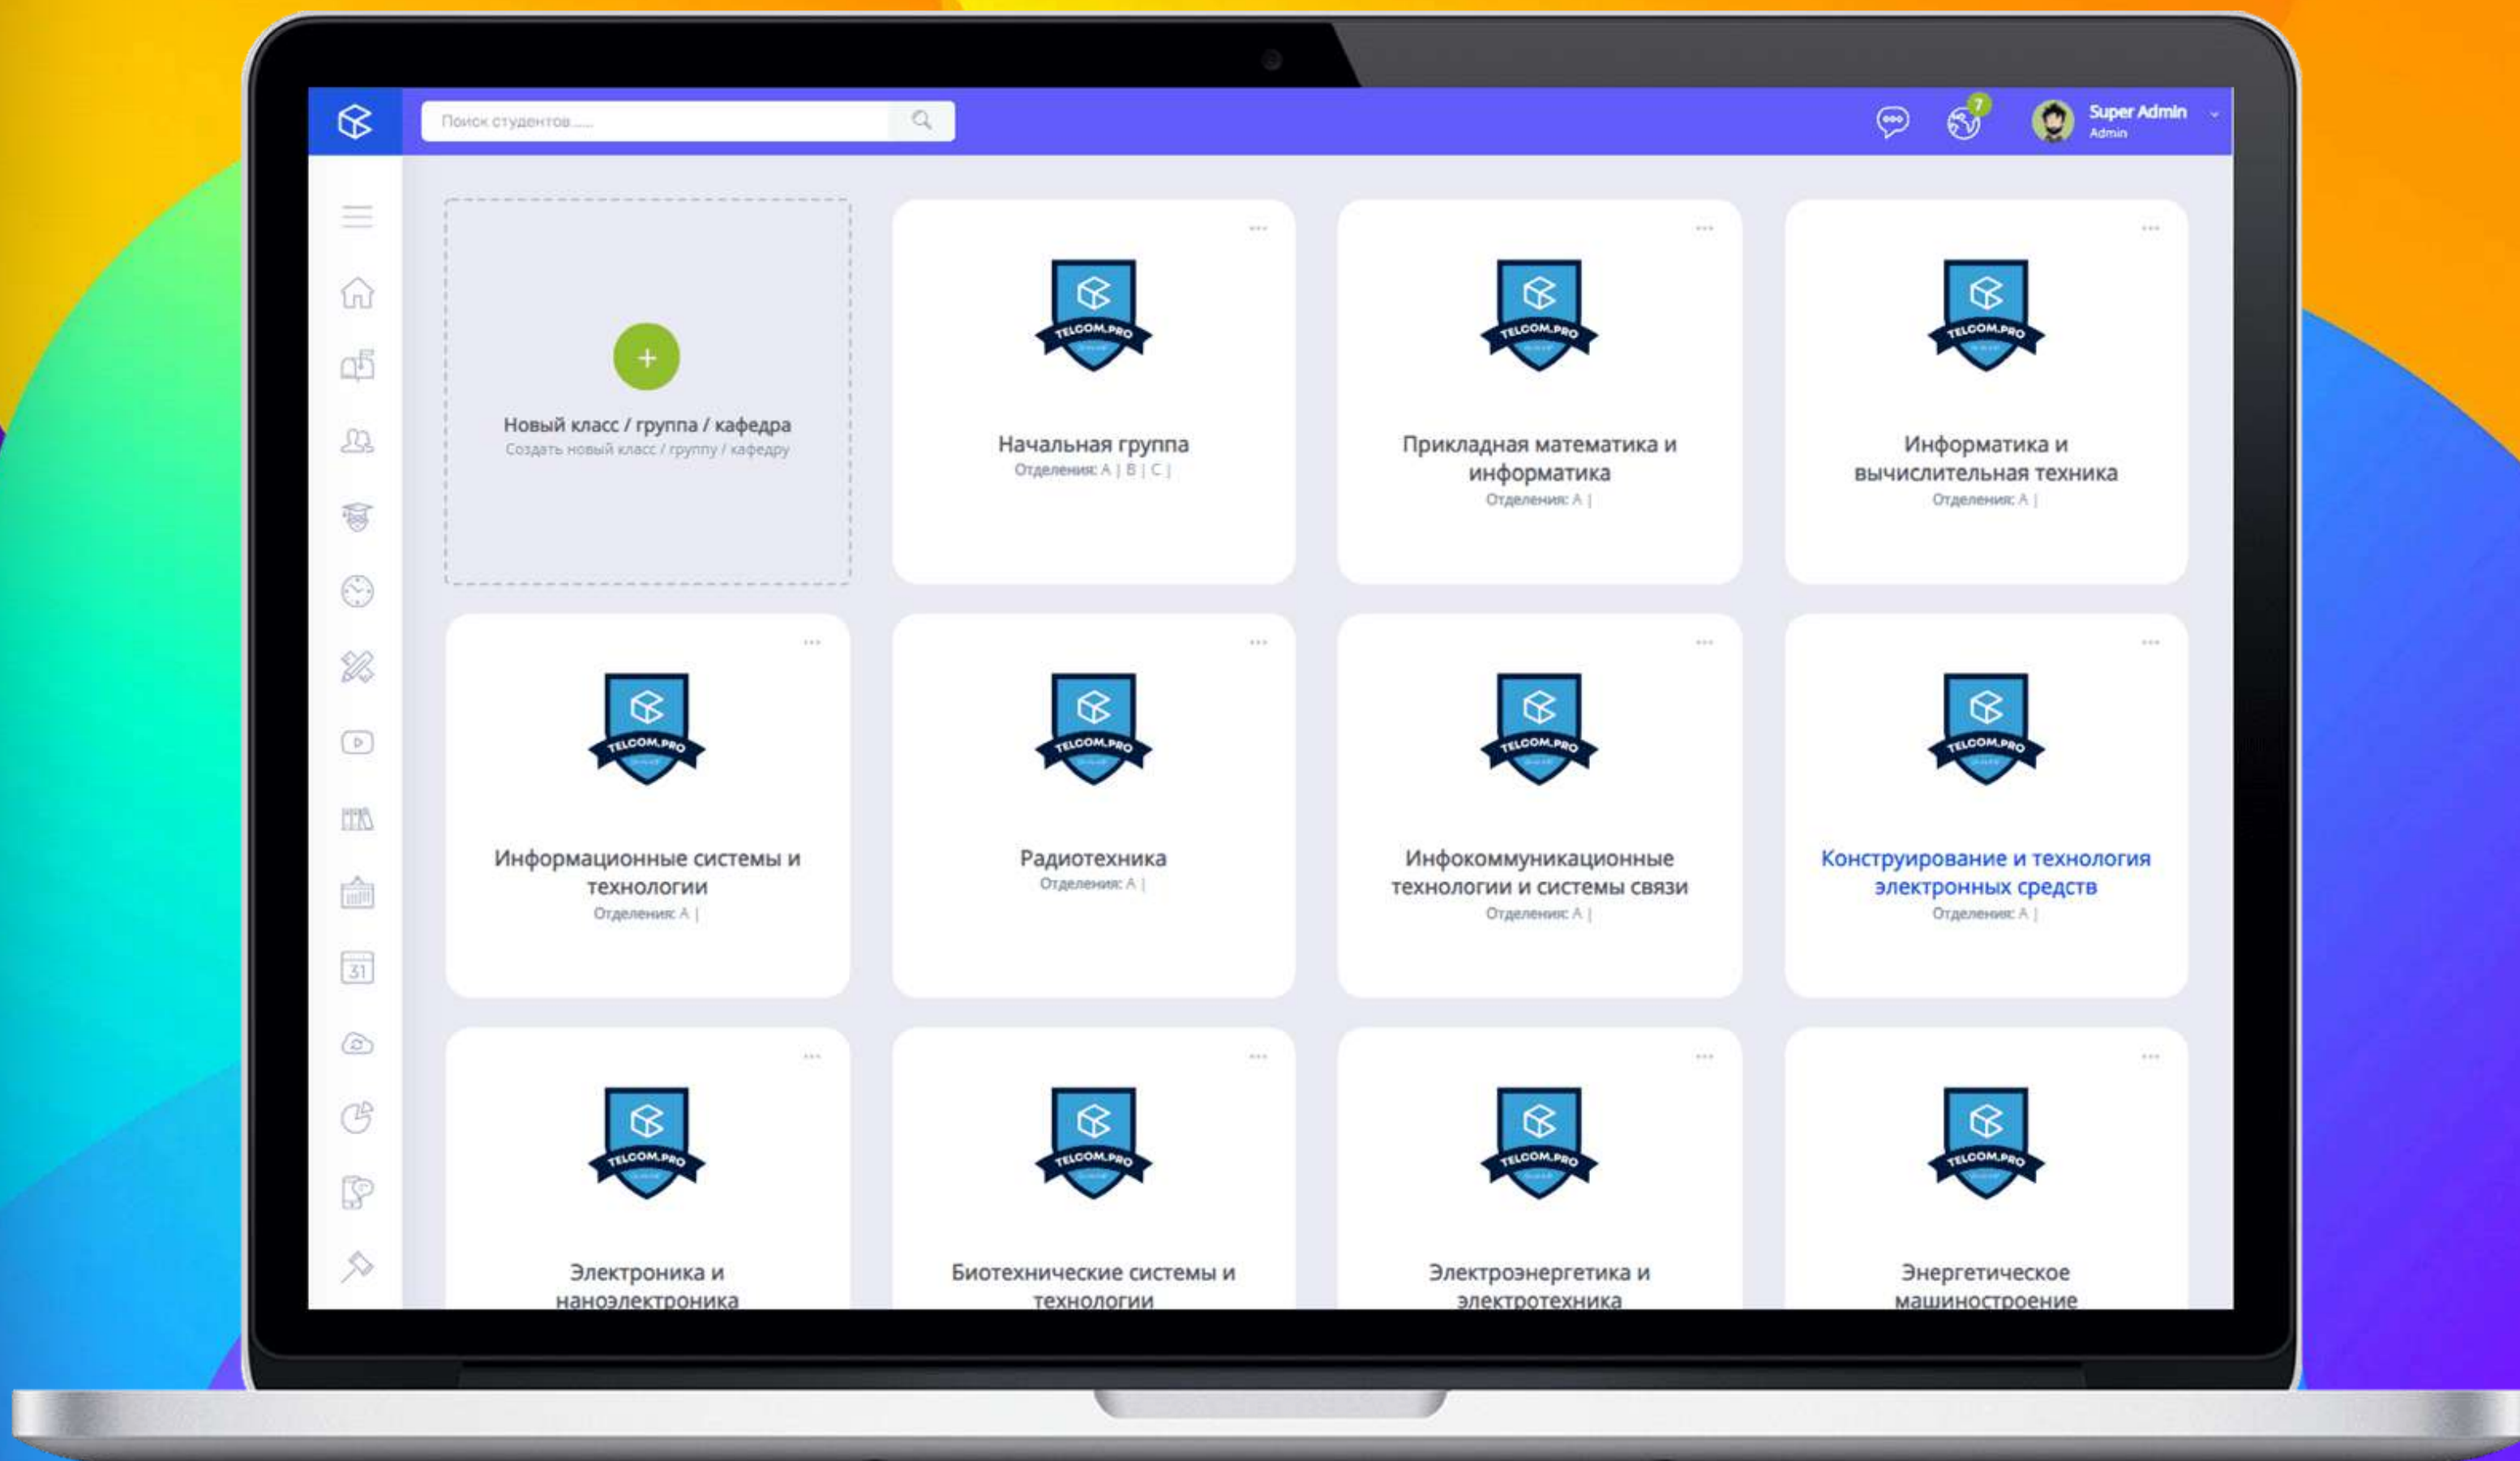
Поиск студентов......

7

Super Admin
Admin

+
Новый класс / группа / кафедра
Создать новый класс / группу / кафедру

TELCOM.PRO
Начальная группа
Отделения: A | B | C |

TELCOM.PRO
Прикладная математика и информатика
Отделения: A |

TELCOM.PRO
Информатика и вычислительная техника
Отделения: A |

TELCOM.PRO
Информационные системы и технологии
Отделения: A |

TELCOM.PRO
Радиотехника
Отделения: A |

TELCOM.PRO
Инфокоммуникационные технологии и системы связи
Отделения: A |

TELCOM.PRO
Конструирование и технология электронных средств
Отделения: A |

TELCOM.PRO
Электроника и наноэлектроника

TELCOM.PRO
Биотехнические системы и технологии

TELCOM.PRO
Электроэнергетика и электротехника

TELCOM.PRO
Энергетическое машиностроение

31